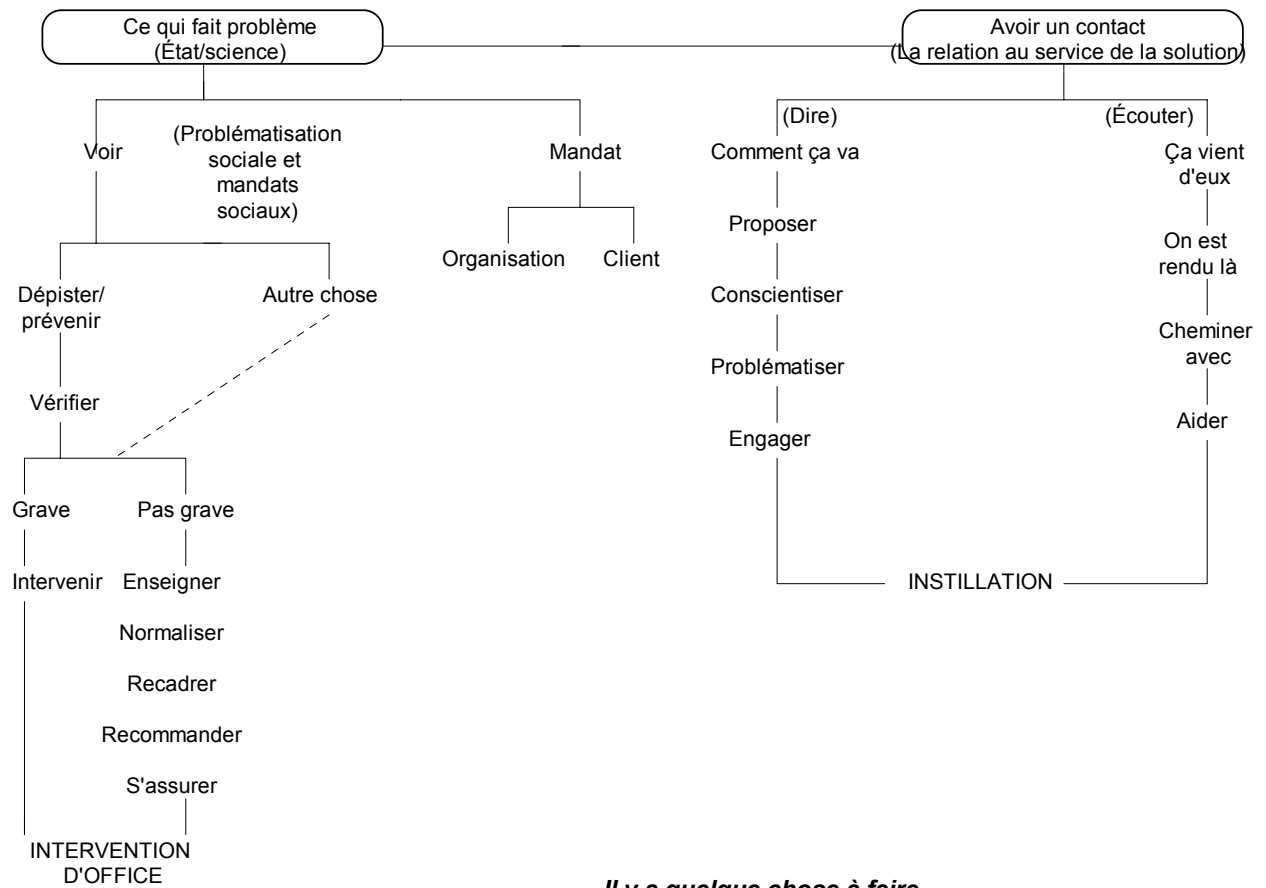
Ce qui fait problème
(État/science)

Avoir un contact
(La relation au service de la solution)

Voir

(Problématisation sociale et mandats sociaux)

Mandat

Organisation

Client

Dépister/prévenir

Autre chose

Vérifier

Grave

Pas grave

Intervenir

Enseigner

Normaliser

Recadrer

Recommander

S'assurer

INTERVENTION D'OFFICE

(Dire)

Comment ça va

Proposer

Conscientiser

Problématiser

Engager

(Écouter)

Ça vient d'eux

On est rendu là

Cheminer avec

Aider

INSTILLATION

Il y a quelque chose à faire